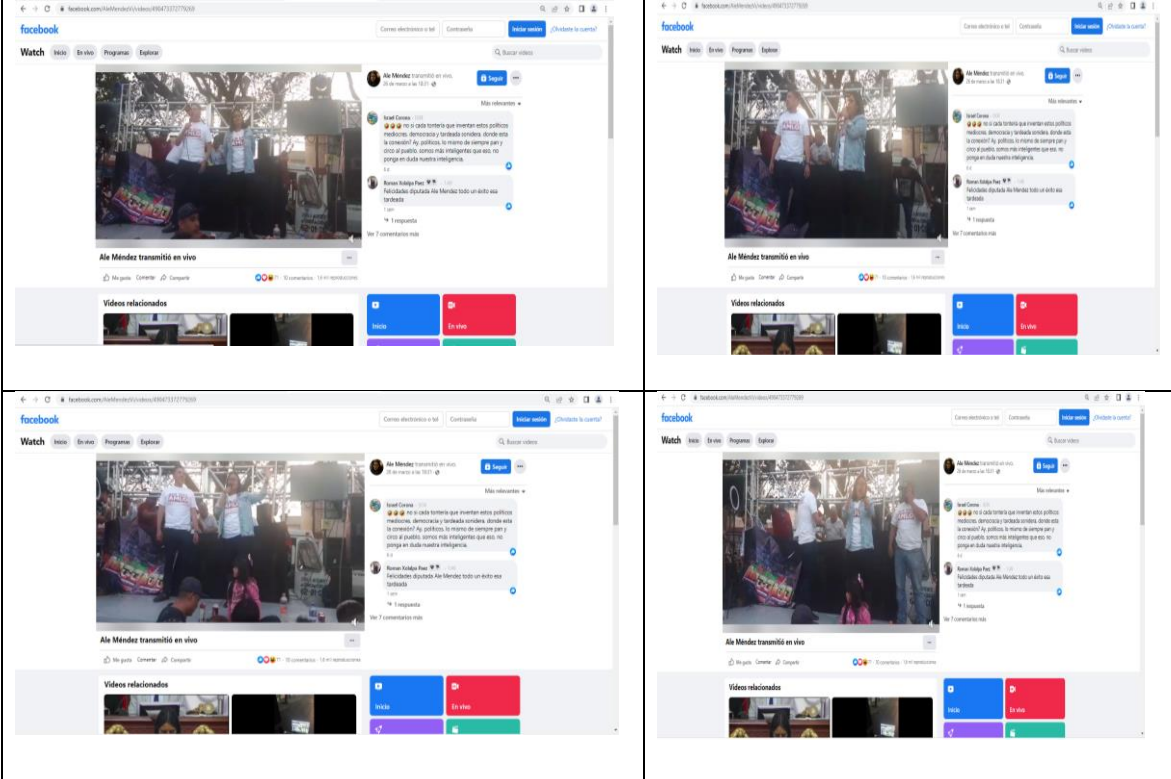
facebook.com/AleMendezV/videos/490473372779269

facebook

Correo electrónico o tel | Contraseña | Iniciar sesión | ¿Olvidaste la cuenta?

Watch | Inicio | En vivo | Programas | Explorar | Buscar videos

Ale Méndez transmitió en vivo.
28 de marzo a las 18:21

Seguir

Más relevantes

Israel Corona
😂😂😂 no sí cada tontería que inventan estos políticos mediocres. democracia y tardeada sonidera. donde esta la conexión? Ay, políticos, lo mismo de siempre pan y circo al pueblo. somos más inteligentes que eso. no ponga en duda nuestra inteligencia.

Roman Xolalpa Paez
Felicidades diputada Ale Mendez todo un éxito esa tardeada

1 respuesta

Ver 7 comentarios más

Ale Méndez transmitió en vivo

Me gusta | Comentar | Compartir

Videos relacionados

Inicio | En vivo

facebook.com/AleMendezV/videos/490473372779269

facebook

Correo electrónico o tel | Contraseña | Iniciar sesión | ¿Olvidaste la cuenta?

Watch | Inicio | En vivo | Programas | Explorar | Buscar videos

Ale Méndez transmitió en vivo.
28 de marzo a las 18:21

Seguir

Más relevantes

Israel Corona
😂😂😂 no sí cada tontería que inventan estos políticos mediocres. democracia y tardeada sonidera. donde esta la conexión? Ay, políticos, lo mismo de siempre pan y circo al pueblo. somos más inteligentes que eso. no ponga en duda nuestra inteligencia.

Roman Xolalpa Paez
Felicidades diputada Ale Mendez todo un éxito esa tardeada

1 respuesta

Ver 7 comentarios más

Ale Méndez transmitió en vivo

Me gusta | Comentar | Compartir

Videos relacionados

Inicio | En vivo

facebook.com/AleMendezV/videos/490473372779269

facebook

Correo electrónico o tel | Contraseña | Iniciar sesión | ¿Olvidaste la cuenta?

Watch | Inicio | En vivo | Programas | Explorar | Buscar videos

Ale Méndez transmitió en vivo.
28 de marzo a las 18:21

Seguir

Más relevantes

Israel Corona
😂😂😂 no sí cada tontería que inventan estos políticos mediocres. democracia y tardeada sonidera. donde esta la conexión? Ay, políticos, lo mismo de siempre pan y circo al pueblo. somos más inteligentes que eso. no ponga en duda nuestra inteligencia.

Roman Xolalpa Paez
Felicidades diputada Ale Mendez todo un éxito esa tardeada

1 respuesta

Ver 7 comentarios más

Ale Méndez transmitió en vivo

Me gusta | Comentar | Compartir

Videos relacionados

Inicio | En vivo

facebook.com/AleMendezV/videos/490473372779269

facebook

Correo electrónico o tel | Contraseña | Iniciar sesión | ¿Olvidaste la cuenta?

Watch | Inicio | En vivo | Programas | Explorar | Buscar videos

Ale Méndez transmitió en vivo.
28 de marzo a las 18:21

Seguir

Más relevantes

Israel Corona
😂😂😂 no sí cada tontería que inventan estos políticos mediocres. democracia y tardeada sonidera. donde esta la conexión? Ay, políticos, lo mismo de siempre pan y circo al pueblo. somos más inteligentes que eso. no ponga en duda nuestra inteligencia.

Roman Xolalpa Paez
Felicidades diputada Ale Mendez todo un éxito esa tardeada

1 respuesta

Ver 7 comentarios más

Ale Méndez transmitió en vivo

Me gusta | Comentar | Compartir

Videos relacionados

Inicio | En vivo